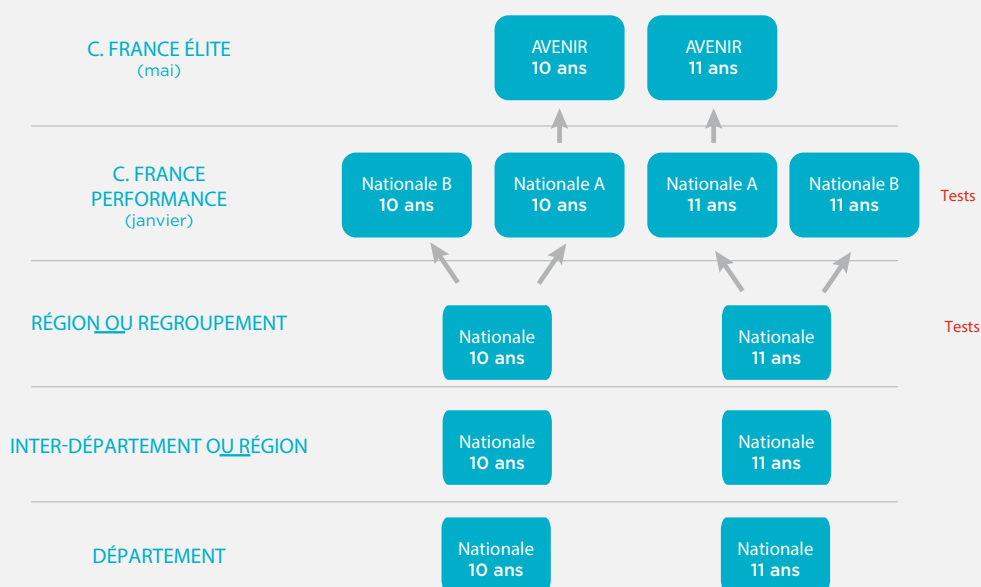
C. FRANCE ÉLITE
(mai)

AVENIR
10 ans

AVENIR
11 ans

C. FRANCE PERFORMANCE
(janvier)

Nationale B
10 ans

Nationale A
10 ans

Nationale A
11 ans

Nationale B
11 ans

Tests

RÉGION OU REGROUPEMENT

Nationale
10 ans

Nationale
11 ans

Tests

INTER-DÉPARTEMENT OU RÉGION

Nationale
10 ans

Nationale
11 ans

DÉPARTEMENT

Nationale
10 ans

Nationale
11 ans